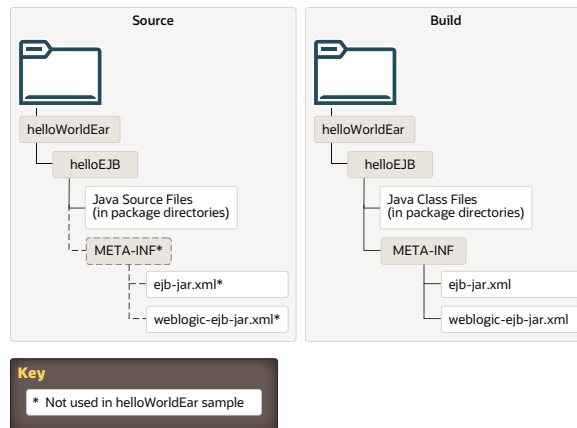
Source

helloWorldEar

helloEJB

Java Source Files
(in package directories)

META-INF*

ejb-jar.xml*

weblogic-ejb-jar.xml*

Build

helloWorldEar

helloEJB

Java Class Files
(in package directories)

META-INF

ejb-jar.xml

weblogic-ejb-jar.xml

Key

* Not used in helloWorldEar sample